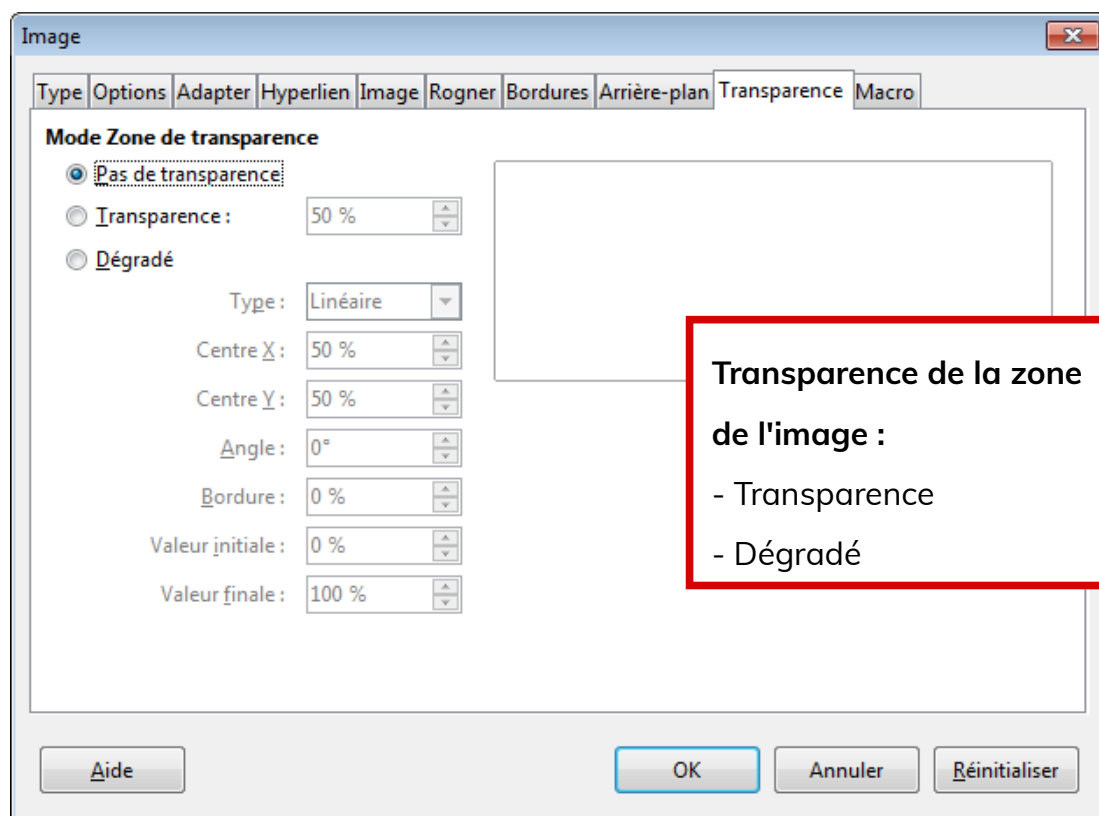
Image

Type | Options | Adapter | Hyperlien | Image | Rogner | Bordures | Arrière-plan | Transparence | Macro

Mode Zone de transparence

Pas de transparence

Transparence : 50 %

Dégradé

Type : Linéaire

Centre X : 50 %

Centre Y : 50 %

Angle : 0°

Bordure : 0 %

Valeur initiale : 0 %

Valeur finale : 100 %

Transparence de la zone de l'image :

- Transparence

- Dégradé

Aide

OK

Annuler

Réinitialiser